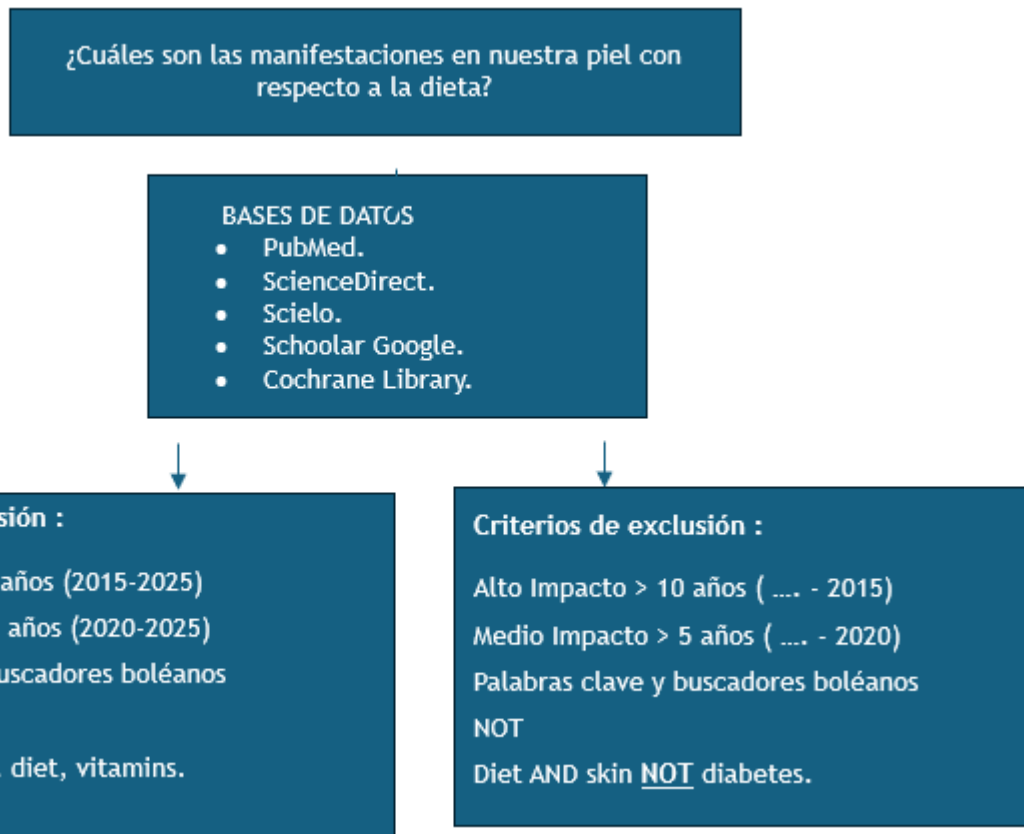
¿Cuáles son las manifestaciones en nuestra piel con respecto a la dieta?

BASES DE DATOS
- PubMed.
- ScienceDirect.
- Scielo.
- Schoolar Google.
- Cochrane Library.

sión :

años (2015-2025)
años (2020-2025)
uscadores boléanos

, diet, vitamins.

Criterios de exclusión :

Alto Impacto > 10 años ( …. - 2015)
Medio Impacto > 5 años ( …. - 2020)
Palabras clave y buscadores boléanos
NOT
Diet AND skin NOT diabetes.